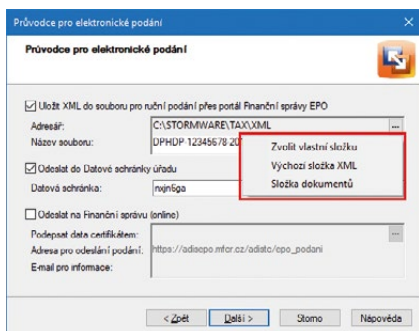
Průvodce pro elektronické podání

Průvodce pro elektronické podání

Uložit XML do souboru pro ruční podání přes portál Finanční správy EPO

Adresář: C:\STORMWARE\TAX\XML ...

Název souboru: DPHDP 12345678-20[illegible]

Zvolit vlastní složku

Výchozí složka XML

Složka dokumentů

Odesílat do Datové schránky úřadu

Datová schránka: rwjn5ga

Odesílat na Finanční správu (online)

Podepsat data certifikátem:

Adresa pro odeslání podání: https://adisepo.mfcr.cz/adistc/epo_podani

E-mail pro informace:

< Zpět Další > Storno Nápověda